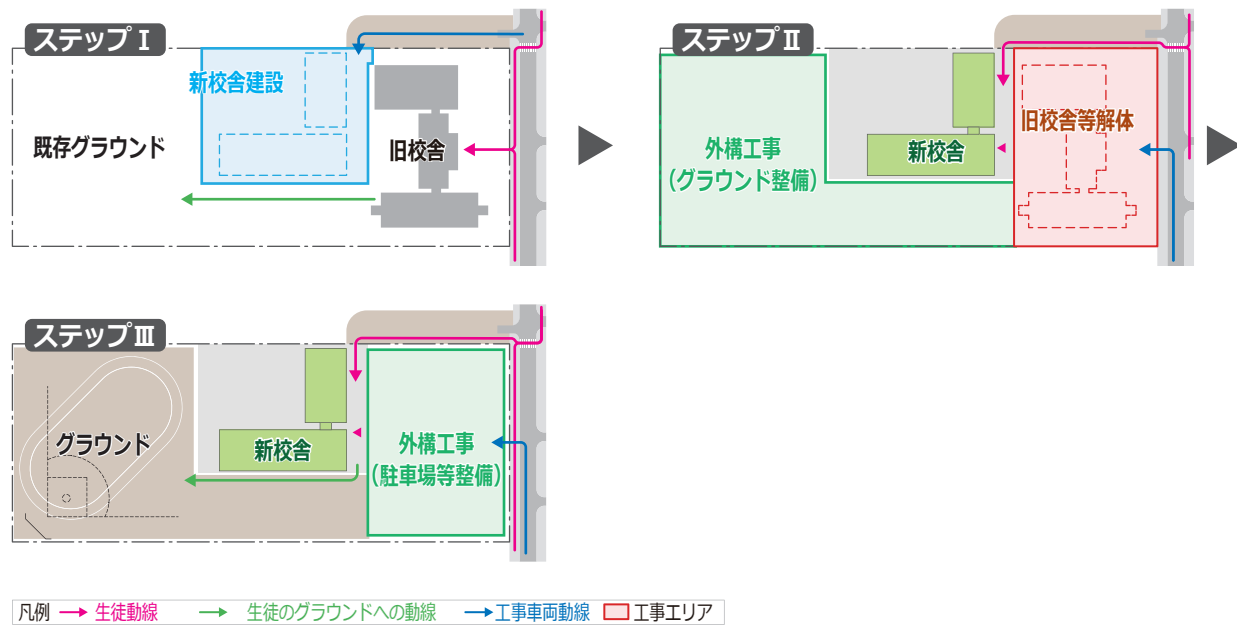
ステップⅠ

新校舎建設

既存グラウンド

旧校舎

ステップⅡ

外構工事
（グラウンド整備）

新校舎

旧校舎等解体

ステップⅢ

グラウンド

新校舎

外構工事
（駐車場等整備）

凡例 生徒動線 生徒のグラウンドへの動線 工事車両動線 工事エリア